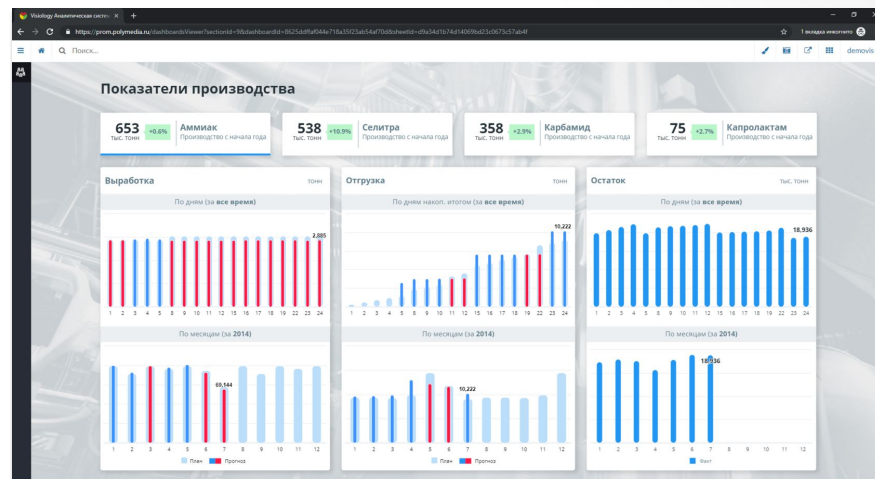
Visiology Аналитическая систе... ×
https://prom.polymedia.ru/dashboardsViewer?sectionId=9&dashboardId=8625ddf9af044e718a35f25ab54af70d&sheetId=d9a34d1b74d14069bd23c0673c57ab4f
1 вкладка инкогнито
Поиск...
demovis

Показатели производства

653 тыс. тонн +0.6% Аммиак Производство с начала года
538 тыс. тонн +10.9% Селитра Производство с начала года
358 тыс. тонн +2.9% Карбамид Производство с начала года
75 тыс. тонн +2.7% Капролактам Производство с начала года

Выработка тонн
По дням (за все время)
2,885
1 2 3 4 5 6 7 8 9 10 11 12 15 16 17 18 19 22 23 24
По месяцам (за 2014)
69,144
1 2 3 4 5 6 7 8 9 10 11 12
План Прогноз

Отгрузка тонн
По дням накоп. итогом (за все время)
10,222
1 2 3 4 5 6 7 8 9 10 11 12 15 16 17 18 19 22 23 24
По месяцам (за 2014)
10,222
1 2 3 4 5 6 7 8 9 10 11 12
План Прогноз

Остаток тыс. тонн
По дням (за все время)
18,936
1 2 3 4 5 6 7 8 9 10 11 12 15 16 17 18 19 22 23 24
По месяцам (за 2014)
18,936
1 2 3 4 5 6 7 8 9 10 11 12
Факт